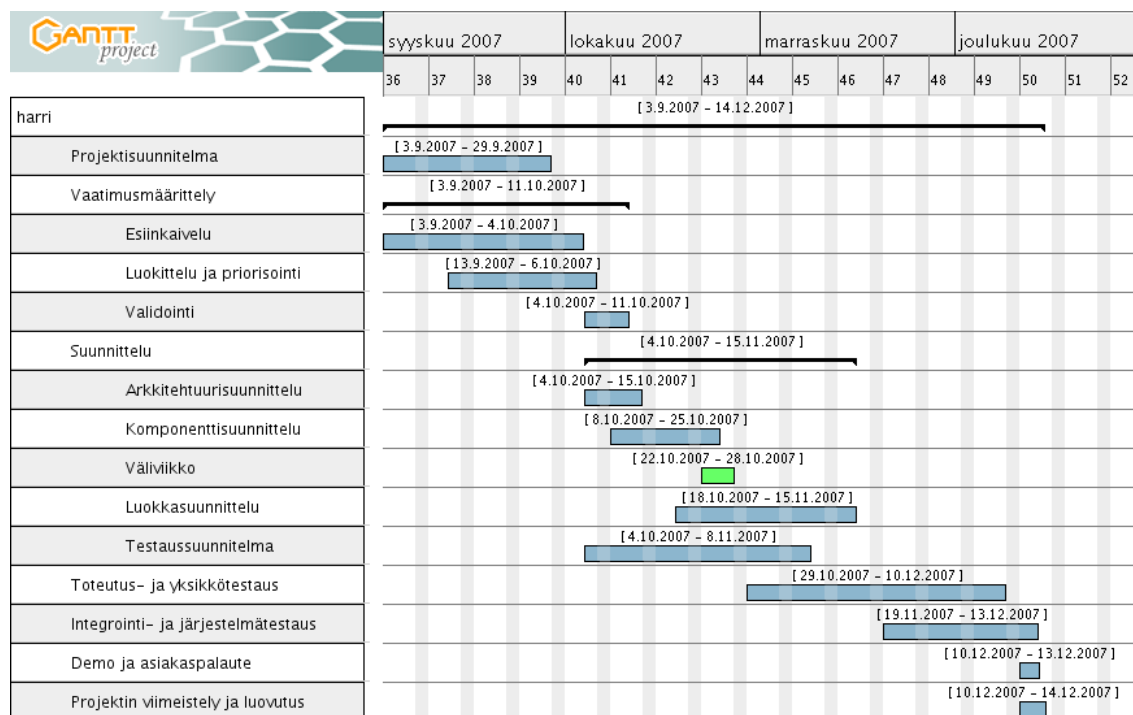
GANTT project

syyskuu 2007 | lokakuu 2007 | marraskuu 2007 | joulukuu 2007

36 37 38 39 40 41 42 43 44 45 46 47 48 49 50 51 52

harri [ 3.9.2007 - 14.12.2007 ]
Projektisuunnitelma [ 3.9.2007 - 29.9.2007 ]
Vaatimusmäärittely [ 3.9.2007 - 11.10.2007 ]
Esiinkaivelu [ 3.9.2007 - 4.10.2007 ]
Luokittelu ja priorisointi [ 13.9.2007 - 6.10.2007 ]
Validointi [ 4.10.2007 - 11.10.2007 ]
Suunnittelu [ 4.10.2007 - 15.11.2007 ]
Arkkitehtuurisuunnittelu [ 4.10.2007 - 15.10.2007 ]
Komponenttisuunnittelu [ 8.10.2007 - 25.10.2007 ]
Väliviikko [ 22.10.2007 - 28.10.2007 ]
Luokkasuunnittelu [ 18.10.2007 - 15.11.2007 ]
Testaussuunnitelma [ 4.10.2007 - 8.11.2007 ]
Toteutus- ja yksikkötestaus [ 29.10.2007 - 10.12.2007 ]
Integrointi- ja järjestelmätestaus [ 19.11.2007 - 13.12.2007 ]
Demo ja asiakaspalaute [ 10.12.2007 - 13.12.2007 ]
Projektin viimeistely ja luovutus [ 10.12.2007 - 14.12.2007 ]